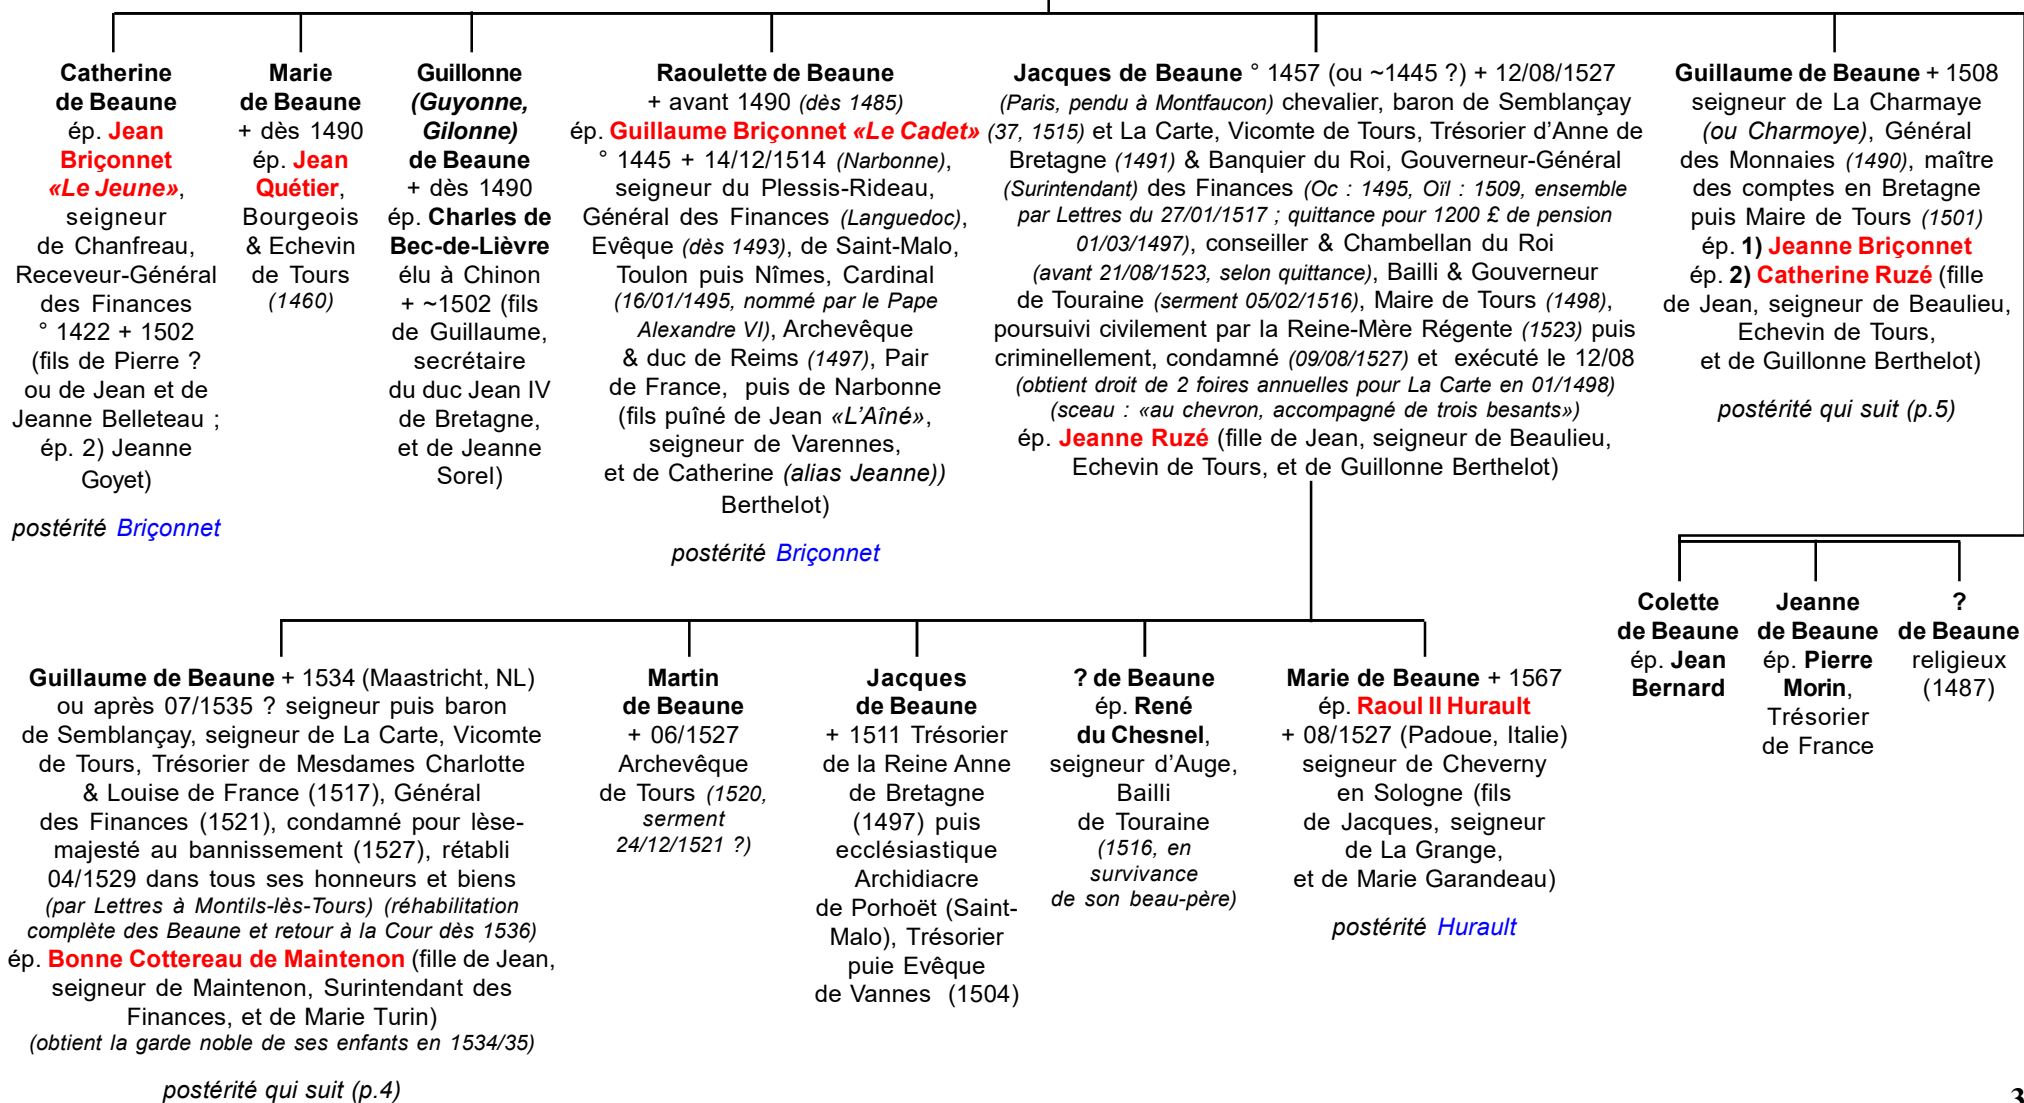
Catherine de Beaune ép. Jean Briçonnet «Le Jeune», seigneur de Chanfreau, Receveur-Général des Finances ° 1422 + 1502 (fils de Pierre ? ou de Jean et de Jeanne Belleteau ; ép. 2) Jeanne Goyet)

postérité Briçonnet

Marie de Beaune + dès 1490 ép. Jean Quétier, Bourgeois & Echevin de Tours (1460)

Guillonne (Guyonne, Gilonne) de Beaune + dès 1490 ép. Charles de Bec-de-Lièvre élu à Chinon + ~1502 (fils de Guillaume, secrétaire du duc Jean IV de Bretagne, et de Jeanne Sorel)

Raoulette de Beaune + avant 1490 (dès 1485) ép. Guillaume Briçonnet «Le Cadet» ° 1445 + 14/12/1514 (Narbonne), seigneur du Plessis-Rideau, Général des Finances (Languedoc), Evêque (dès 1493), de Saint-Malo, Toulon puis Nîmes, Cardinal (16/01/1495, nommé par le Pape Alexandre VI), Archevêque & duc de Reims (1497), Pair de France, puis de Narbonne (fils puîné de Jean «L'Aîné», seigneur de Varennes, et de Catherine (alias Jeanne)) Berthelot)

postérité Briçonnet

Jacques de Beaune ° 1457 (ou ~1445 ?) + 12/08/1527 (Paris, pendu à Montfaucon) chevalier, baron de Semblançay (37, 1515) et La Carte, Vicomte de Tours, Trésorier d'Anne de Bretagne (1491) & Banquier du Roi, Gouverneur-Général (Surintendant) des Finances (Oc : 1495, Oïl : 1509, ensemble par Lettres du 27/01/1517 ; quittance pour 1200 £ de pension 01/03/1497), conseiller & Chambellan du Roi (avant 21/08/1523, selon quittance), Bailli & Gouverneur de Touraine (serment 05/02/1516), Maire de Tours (1498), poursuivi civilement par la Reine-Mère Régente (1523) puis criminellement, condamné (09/08/1527) et exécuté le 12/08 (obtient droit de 2 foires annuelles pour La Carte en 01/1498) (sceau : «au chevron, accompagné de trois besants») ép. Jeanne Ruzé (fille de Jean, seigneur de Beaulieu, Echevin de Tours, et de Guillonne Berthelot)

Guillaume de Beaune + 1508 seigneur de La Charmaye (ou Charmoye), Général des Monnaies (1490), maître des comptes en Bretagne puis Maire de Tours (1501) ép. 1) Jeanne Briçonnet ép. 2) Catherine Ruzé (fille de Jean, seigneur de Beaulieu, Echevin de Tours, et de Guillonne Berthelot)

postérité qui suit (p.5)

Colette de Beaune ép. Jean Bernard

Jeanne de Beaune ép. Pierre Morin, Trésorier de France

? de Beaune religieux (1487)

Guillaume de Beaune + 1534 (Maastricht, NL) ou après 07/1535 ? seigneur puis baron de Semblançay, seigneur de La Carte, Vicomte de Tours, Trésorier de Mesdames Charlotte & Louise de France (1517), Général des Finances (1521), condamné pour lèse-majesté au bannissement (1527), rétabli 04/1529 dans tous ses honneurs et biens (par Lettres à Montils-lès-Tours) (réhabilitation complète des Beaune et retour à la Cour dès 1536) ép. Bonne Cottereau de Maintenon (fille de Jean, seigneur de Maintenon, Surintendant des Finances, et de Marie Turin) (obtient la garde noble de ses enfants en 1534/35)

postérité qui suit (p.4)

Martin de Beaune + 06/1527 Archevêque de Tours (1520, serment 24/12/1521 ?)

Jacques de Beaune + 1511 Trésorier de la Reine Anne de Bretagne (1497) puis ecclésiastique Archidiacre de Porhoët (Saint-Malo), Trésorier puie Evêque de Vannes (1504)

? de Beaune ép. René du Chesnel, seigneur d'Auge, Bailli de Touraine (1516, en survivance de son beau-père)

Marie de Beaune + 1567 ép. Raoul II Hurault + 08/1527 (Padoue, Italie) seigneur de Cheverny en Sologne (fils de Jacques, seigneur de La Grange, et de Marie Garandeau)

postérité Hurault

3